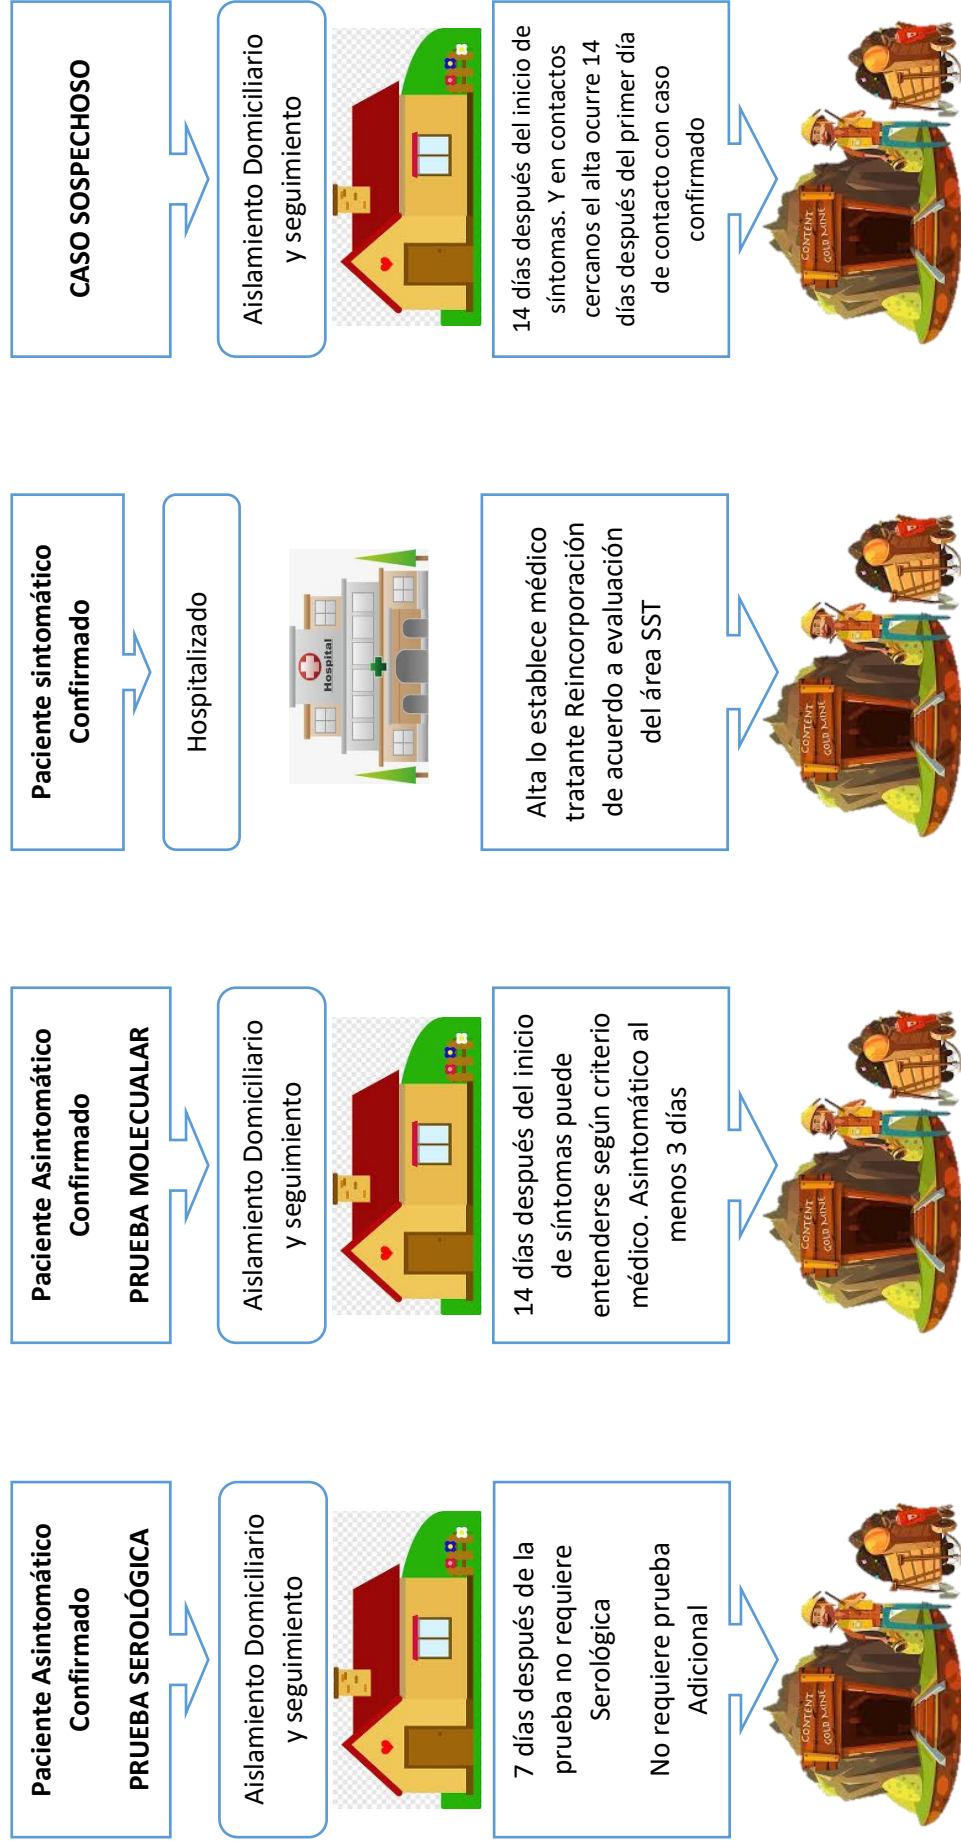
CASO SOSPECHOSO

Aislamiento Domiciliario y seguimiento

14 días después del inicio de síntomas. Y en contactos cercanos el alta ocurre 14 días después del primer día de contacto con caso confirmado

CONTENT GOLD MINE

Paciente sintomático Confirmado

Hospitalizado

Hospital

Alta lo establece médico tratante Reincorporación de acuerdo a evaluación del área SST

CONTENT GOLD MINE

Paciente Asintomático Confirmado

PRUEBA MOLECUALAR

Aislamiento Domiciliario y seguimiento

14 días después del inicio de síntomas puede entenderse según criterio médico. Asintomático al menos 3 días

CONTENT GOLD MINE

Paciente Asintomático Confirmado

PRUEBA SEROLÓGICA

Aislamiento Domiciliario y seguimiento

7 días después de la prueba no requiere Serológica

No requiere prueba Adicional

CONTENT GOLD MINE